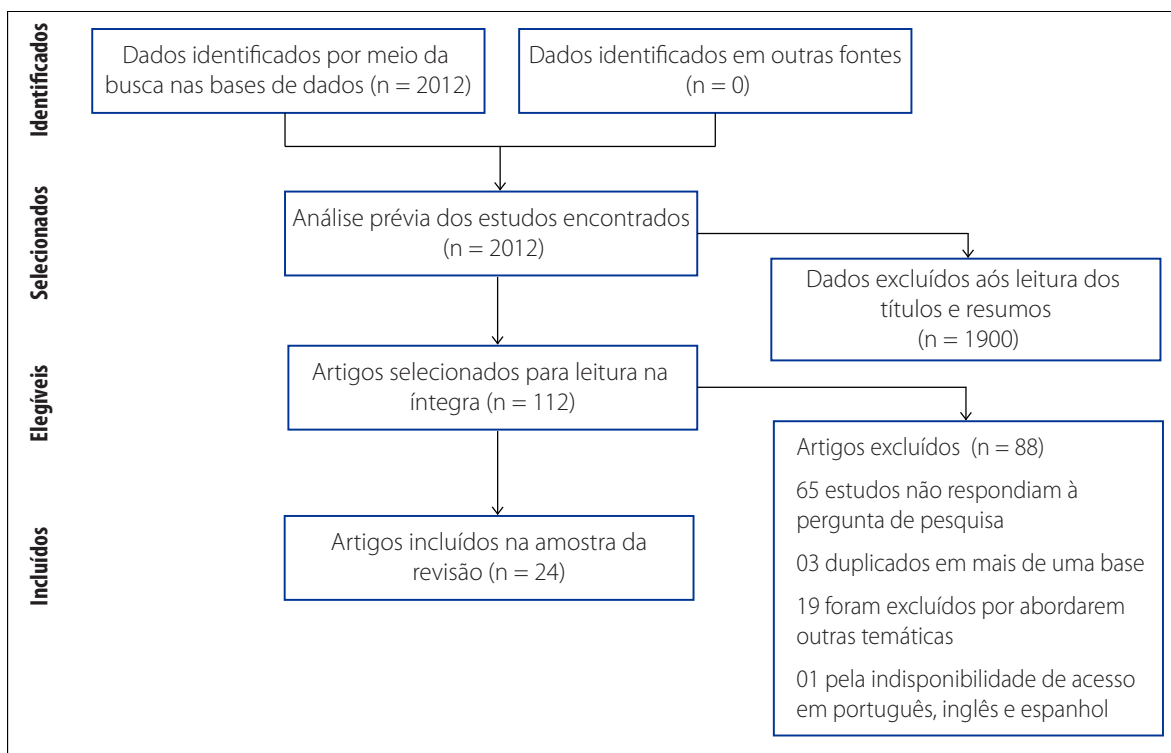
Identificados

Dados identificados por meio da busca nas bases de dados (n = 2012)

Dados identificados em outras fontes (n = 0)

Selecionados

Análise prévia dos estudos encontrados (n = 2012)

Dados excluídos aós leitura dos títulos e resumos (n = 1900)

Elegíveis

Artigos selecionados para leitura na íntegra (n = 112)

Artigos excluídos (n = 88)

65 estudos não respondiam à pergunta de pesquisa

03 duplicados em mais de uma base

19 foram excluídos por abordarem outras temáticas

01 pela indisponibilidade de acesso em português, inglês e espanhol

Incluídos

Artigos incluídos na amostra da revisão (n = 24)